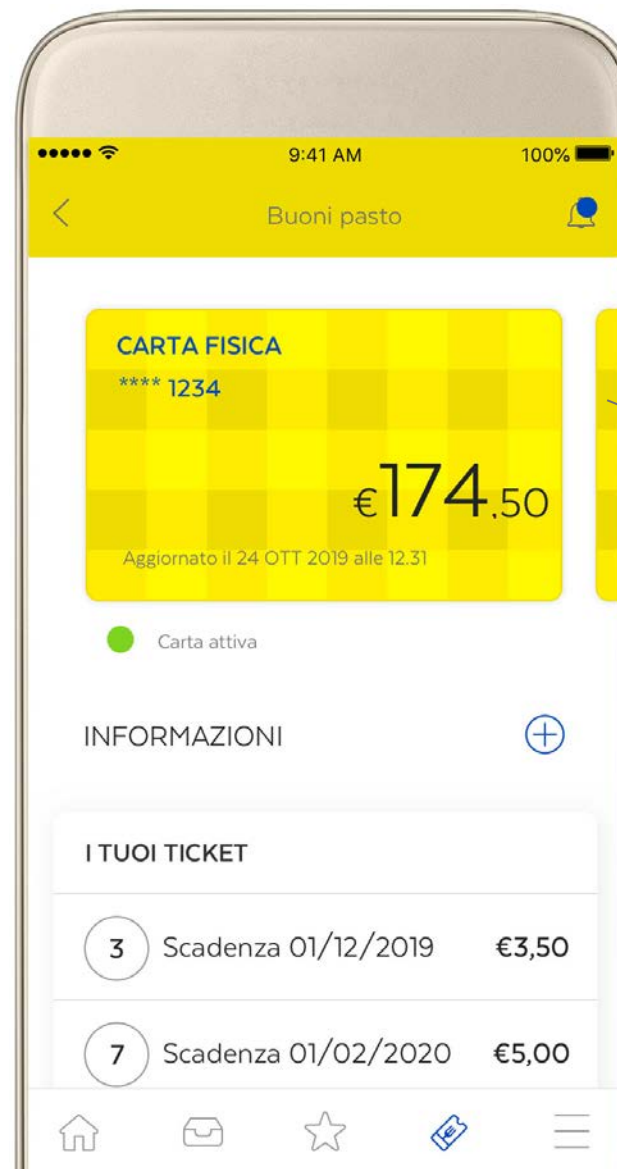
9:41 AM

100%

Buoni pasto

CARTA FISICA

**** 1234

€174,50

Aggiornato il 24 OTT 2019 alle 12.31

Carta attiva

INFORMAZIONI

I TUOI TICKET

| 3 | Scadenza 01/12/2019 | €3,50 |
|---|---|---|
| 7 | Scadenza 01/02/2020 | €5,00 |